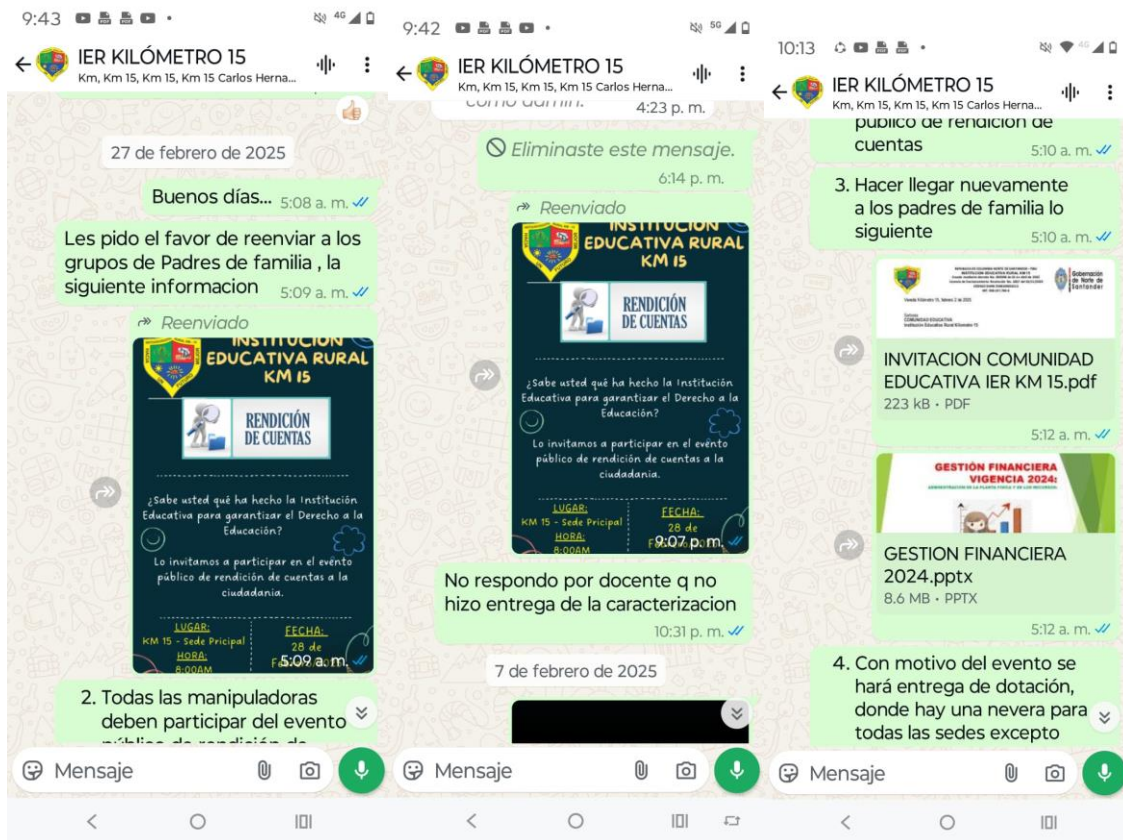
9:43

IER KILÓMETRO 15
Km, Km 15, Km 15, Km 15 Carlos Herna...

27 de febrero de 2025

Buenos días... 5:08 a. m.

Les pido el favor de reenviar a los grupos de Padres de familia , la siguiente informacion 5:09 a. m.

Reenviado

INSTITUCION EDUCATIVA RURAL KM 15

RENDICIÓN DE CUENTAS

¿Sabe usted qué ha hecho la Institución Educativa para garantizar el Derecho a la Educación?

Lo invitamos a participar en el evento público de rendición de cuentas a la ciudadania.

LUGAR: KM 15 - Sede Pricipal
HORA: 8:00AM
FECHA: 28 de F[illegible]
5:09 a. m.

2. Todas las manipuladoras deben participar del evento público de rendición de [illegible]

Mensaje

9:42

IER KILÓMETRO 15
Km, Km 15, Km 15, Km 15 Carlos Herna...

como admin. 4:23 p. m.

Eliminaste este mensaje. 6:14 p. m.

Reenviado

INSTITUCION EDUCATIVA RURAL KM 15

RENDICIÓN DE CUENTAS

¿Sabe usted qué ha hecho la Institución Educativa para garantizar el Derecho a la Educación?

Lo invitamos a participar en el evento público de rendición de cuentas a la ciudadania.

LUGAR: KM 15 - Sede Pricipal
HORA: 8:00AM
FECHA: 28 de F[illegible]
9:07 p. m.

No respondo por docente q no hizo entrega de la caracterizacion 10:31 p. m.

7 de febrero de 2025

Mensaje

10:13

IER KILÓMETRO 15
Km, Km 15, Km 15, Km 15 Carlos Herna...

público de rendición de cuentas 5:10 a. m.

3. Hacer llegar nuevamente a los padres de familia lo siguiente 5:10 a. m.

Gobernación de Norte de Santander

INVITACION COMUNIDAD EDUCATIVA IER KM 15.pdf
223 kB • PDF
5:12 a. m.

GESTIÓN FINANCIERA VIGENCIA 2024:

GESTION FINANCIERA 2024.pptx
8.6 MB • PPTX
5:12 a. m.

4. Con motivo del evento se hará entrega de dotación, donde hay una nevera para todas las sedes excepto

Mensaje